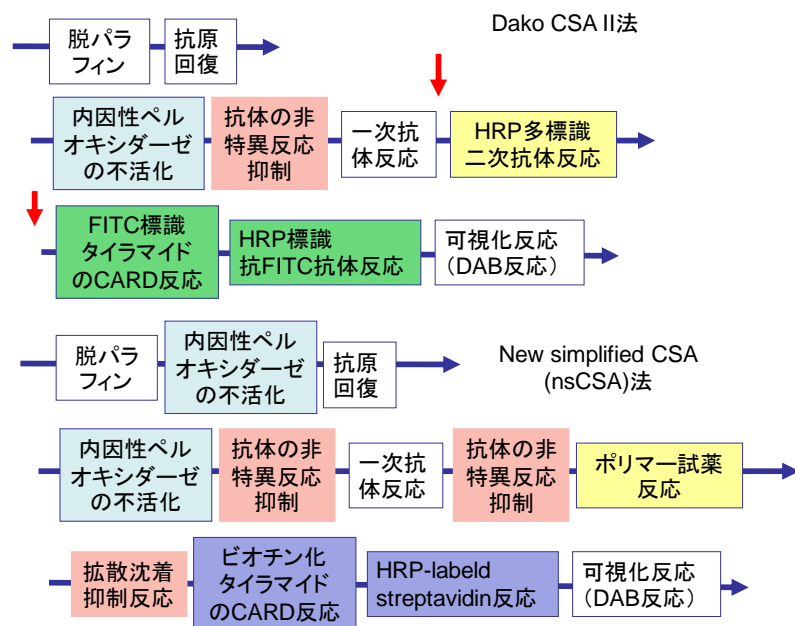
脱パラフィン

抗原回復

Dako CSA II法

内因性ペルオキシダーゼの不活化

抗体の非特異反応抑制

一次抗体反応

HRP多標識二次抗体反応

FITC標識タイラマイドのCARD反応

HRP標識抗FITC抗体反応

可視化反応（DAB反応）

脱パラフィン

内因性ペルオキシダーゼの不活化

抗原回復

New simplified CSA (nsCSA)法

内因性ペルオキシダーゼの不活化

抗体の非特異反応抑制

一次抗体反応

抗体の非特異反応抑制

ポリマー試薬反応

拡散沈着抑制反応

ビオチン化タイラマイドのCARD反応

HRP-labeld streptavidin反応

可視化反応（DAB反応）